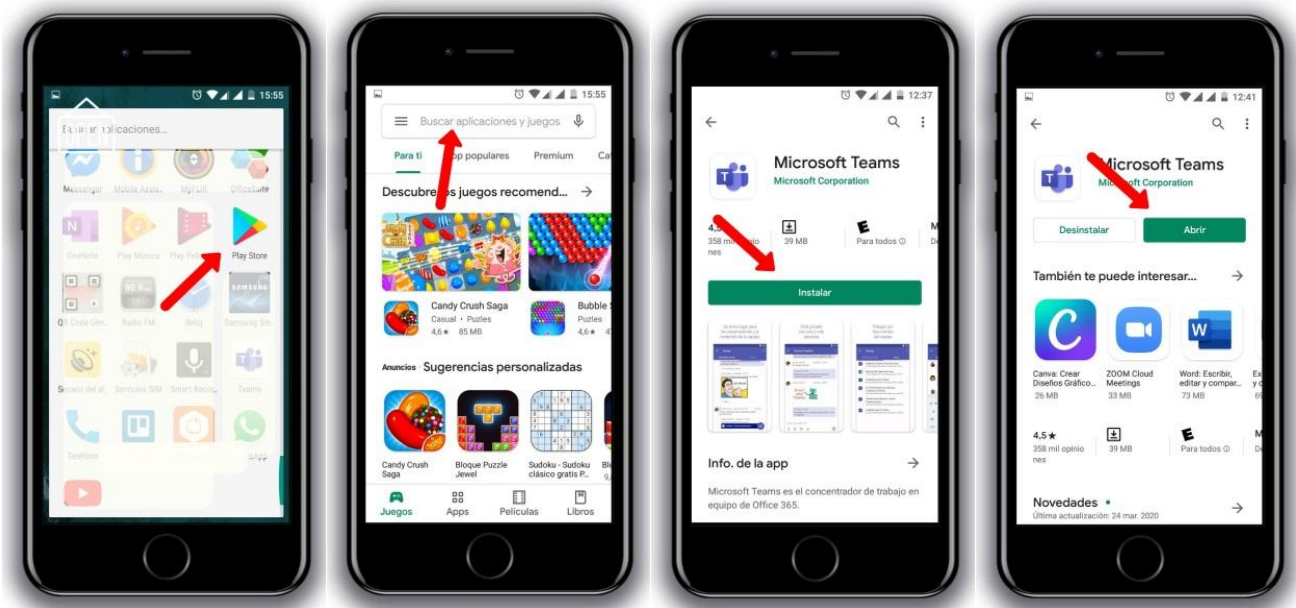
15:55

Buscar aplicaciones...

Messenger Mobile Assis... MyFLIR Office Suite

OneNote Play Música Play Pel... Play Store

QR Code Gen... Radio FM Reloj Samsung Sm...

Sacado del al... Servicios SIM Smart Recor... Teams

Teléfono

15:55

Buscar aplicaciones y juegos

Para ti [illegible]pp populares Premium Ca

Descubre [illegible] juegos recomend... →

Candy Crush Saga
Casual • Puzles
4,6★ 85 MB

Bubble
Puzles
4,6★

Anuncios Sugerencias personalizadas

Candy Crush Saga
Bloque Puzzle Jewel
Sudoku - Sudoku clásico gratis P...

Juegos Apps Películas Libros

12:37

Microsoft Teams
Microsoft Corporation

4,5 358 mil opinio nes
39 MB
Para todos

Instalar

Info. de la app →

Microsoft Teams es el concentrador de trabajo en equipo de Office 365.

12:41

Microsoft Teams
Microsoft Corporation

Desinstalar Abrir

También te puede interesar... →

Canva: Crear Diseños Gráfico...
26 MB
ZOOM Cloud Meetings
33 MB
Word: Escribir, editar y compar...
73 MB

4,5★
358 mil opinio nes
39 MB
Para todos

Novedades •
Última actualización: 24 mar. 2020 →